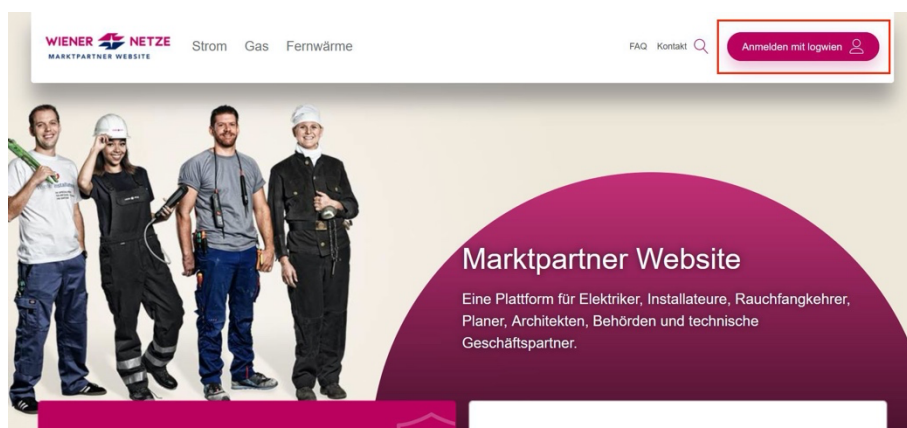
WIENER NETZE
MARKTPARTNER WEBSITE

Strom Gas Fernwärme

FAQ Kontakt

Anmelden mit logwien

Marktpartner Website

Eine Plattform für Elektriker, Installateure, Rauchfangkehrer, Planer, Architekten, Behörden und technische Geschäftspartner.